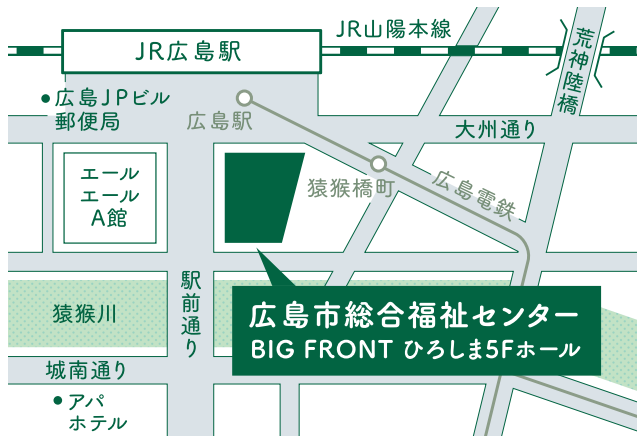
JR広島駅

JR山陽本線

荒神陸橋

広島JPビル
郵便局

広島駅

大州通り

エール
エール
A館

猿猴橋町

広島電鉄

駅
前
通
り

猿猴川

広島市総合福祉センター
BIG FRONT ひろしま5Fホール

城南通り

アパ
ホテル